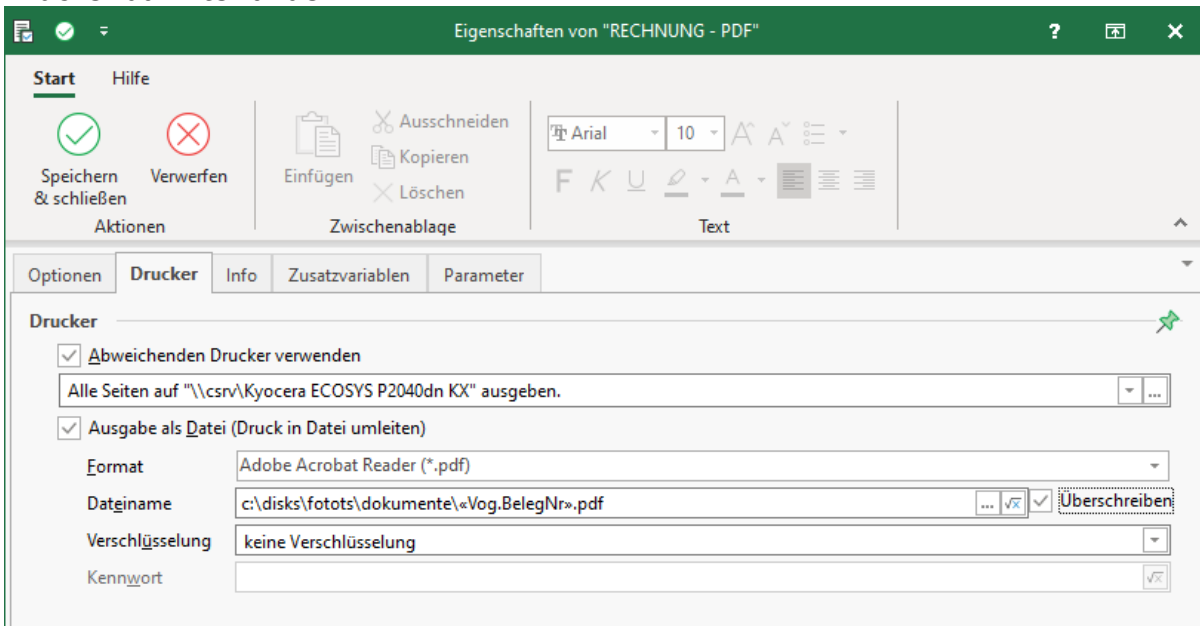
Eigenschaften von "RECHNUNG - PDF"

?

Start Hilfe

Speichern & schließen
Verwerfen
Aktionen

Einfügen
Ausschneiden
Kopieren
Löschen
Zwischenablage

Arial
10
F K U
Text

Optionen | Drucker | Info | Zusatzvariablen | Parameter

Drucker

Abweichenden Drucker verwenden

Alle Seiten auf "\\csrv\Kyocera ECOSYS P2040dn KX" ausgeben.

Ausgabe als Datei (Druck in Datei umleiten)

Format Adobe Acrobat Reader (*.pdf)

Dateiname c:\disks\fotots\dokumente\«Vog.BelegNr».pdf
Überschreiben

Verschlüsselung keine Verschlüsselung

Kennwort